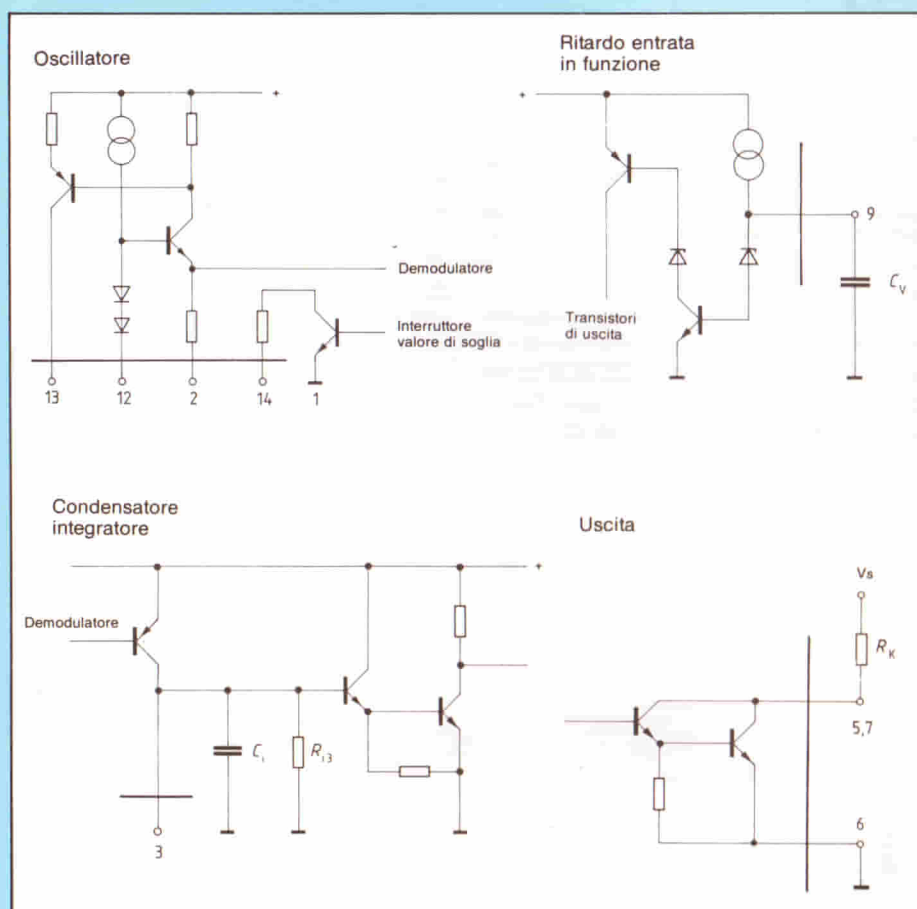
Oscillatore

+

Demodulatore

Interruttore valore di soglia

13 12 2 14 1

Ritardo entrata in funzione

+

9

$C_V$

Transistori di uscita

Condensatore integratore

+

Demodulatore

$C_1$

$R_{13}$

3

Uscita

Vs

$R_K$

5,7

6